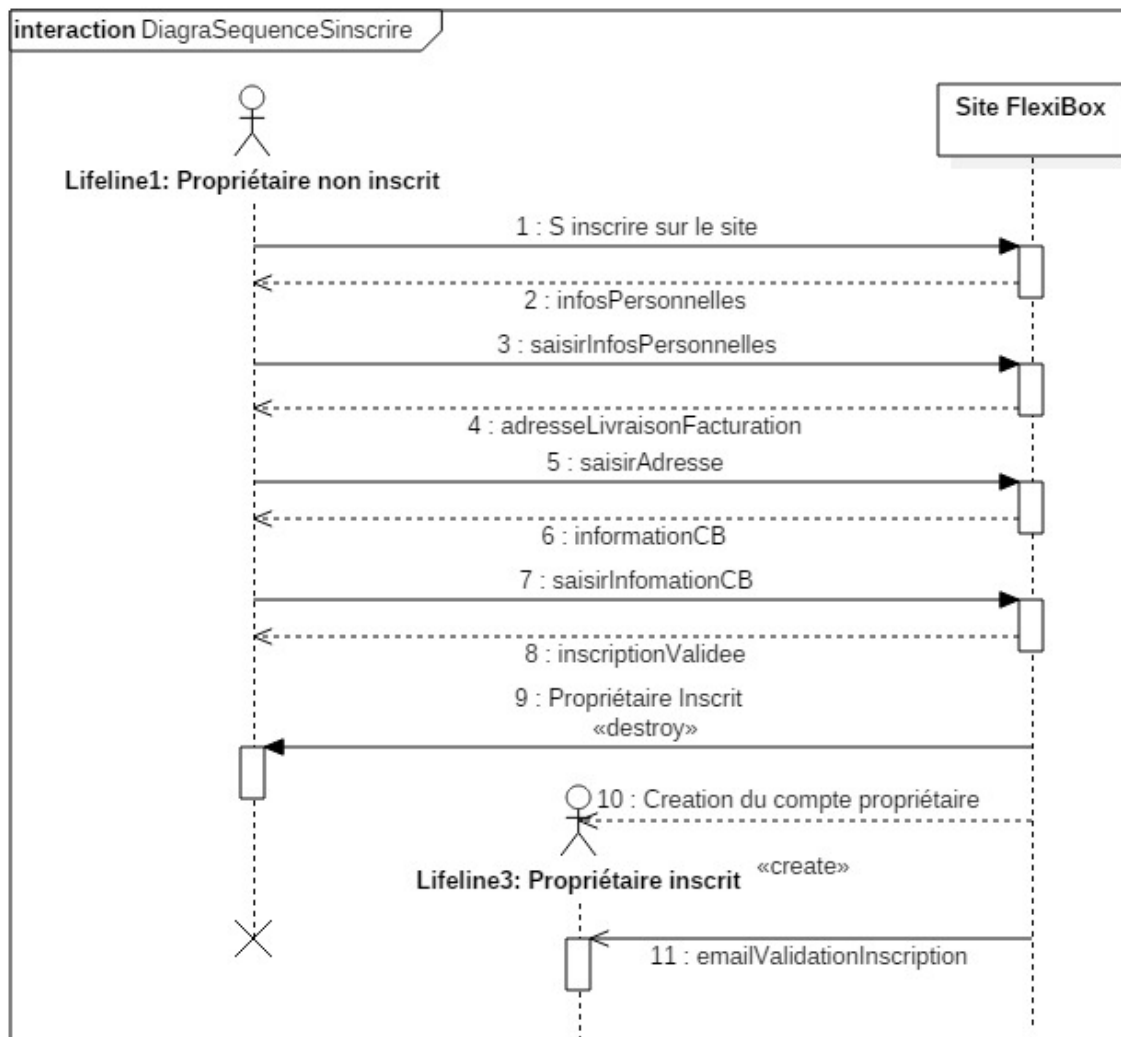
interaction DiagraSequenceSinscrire

Site FlexiBox

Lifeline1: Propriétaire non inscrit

1 : S inscrire sur le site

2 : infosPersonnelles

3 : saisirInfosPersonnelles

4 : adresseLivraisonFacturation

5 : saisirAdresse

6 : informationCB

7 : saisirInfomationCB

8 : inscriptionValidee

9 : Propriétaire Inscrit
«destroy»

10 : Creation du compte propriétaire

Lifeline3: Propriétaire inscrit

«create»

11 : emailValidationInscription